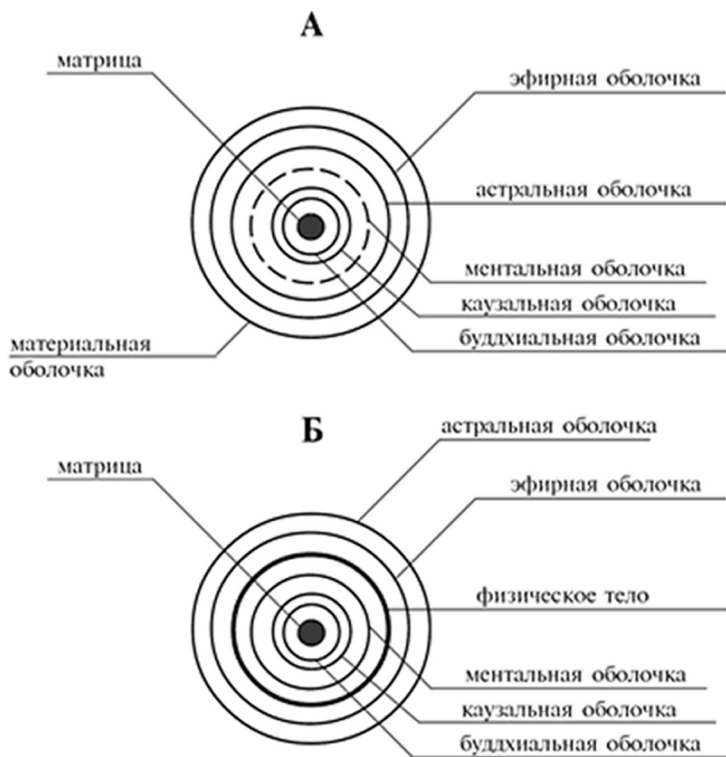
А

матрица

эфирная оболочка

астральная оболочка

ментальная оболочка

каузальная оболочка

буддхиальная оболочка

материальная оболочка

Б

астральная оболочка

матрица

эфирная оболочка

физическое тело

ментальная оболочка

каузальная оболочка

буддхиальная оболочка